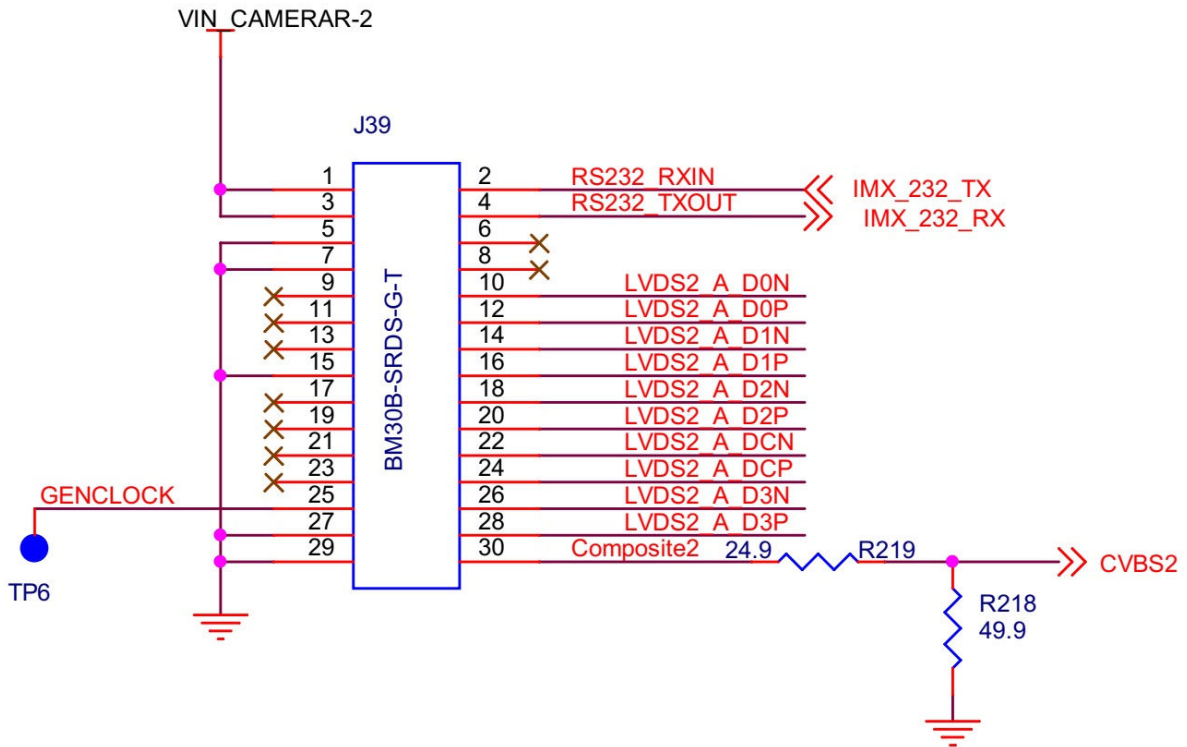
VIN_CAMERAR-2

J39

BM30B-SRDS-G-T

1
3
5
7
9
11
13
15
17
19
21
23
25
27
29

2
4
6
8
10
12
14
16
18
20
22
24
26
28
30

RS232_RXIN
RS232_TXOUT
IMX_232_TX
IMX_232_RX
LVDS2_A_D0N
LVDS2_A_D0P
LVDS2_A_D1N
LVDS2_A_D1P
LVDS2_A_D2N
LVDS2_A_D2P
LVDS2_A_DCN
LVDS2_A_DCP
LVDS2_A_D3N
LVDS2_A_D3P
Composite2
24.9
R219
CVBS2
R218
49.9

GENCLOCK
TP6